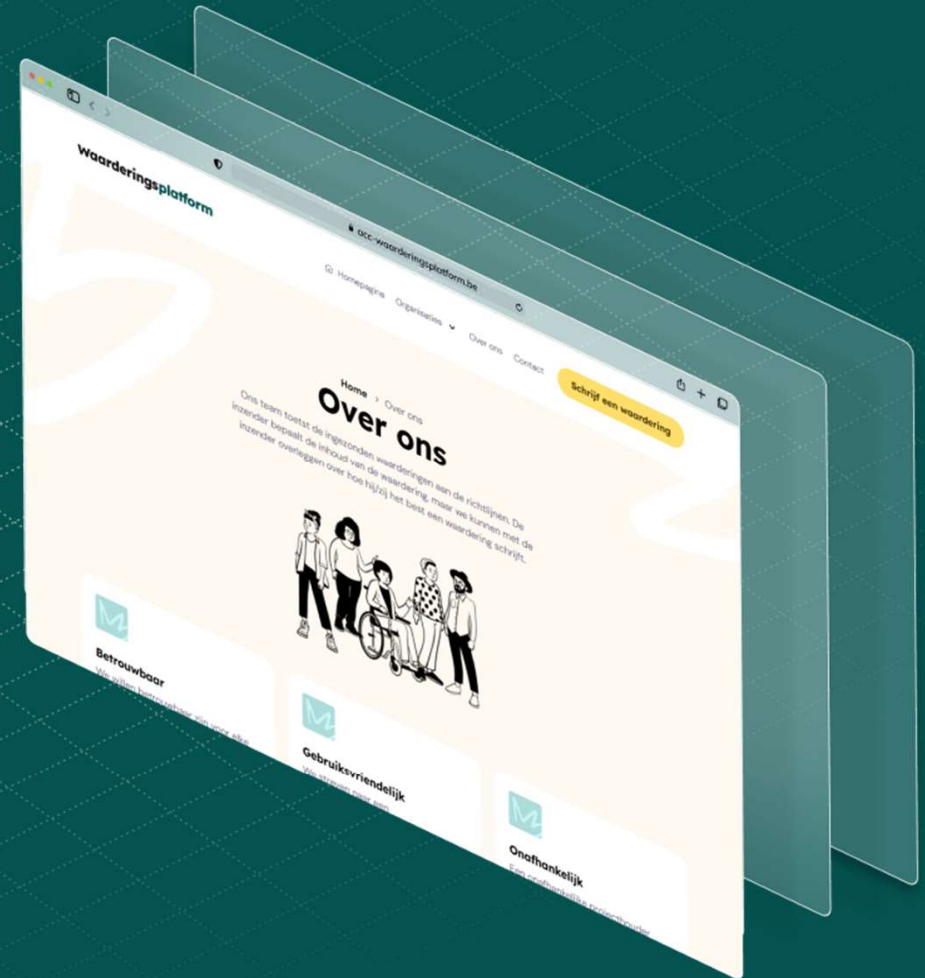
acc-waarderingsplatform.be

Waarderingsplatform

Homepagina Organisaties Over ons Contact Schrijf een waardering

Home > Over ons

Over ons

Ons team toetst de ingezonden waarderingen aan de richtlijnen. De inzender bepaalt de inhoud van de waardering, maar we kunnen met de inzender overleggen over hoe hij/zij het best een waardering schrijft.

Betrouwbaar
We willen betrouwbaar zijn voor elke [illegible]

Gebruiksvriendelijk
We streven naar een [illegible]

Onafhankelijk
Een onafhankelijk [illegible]